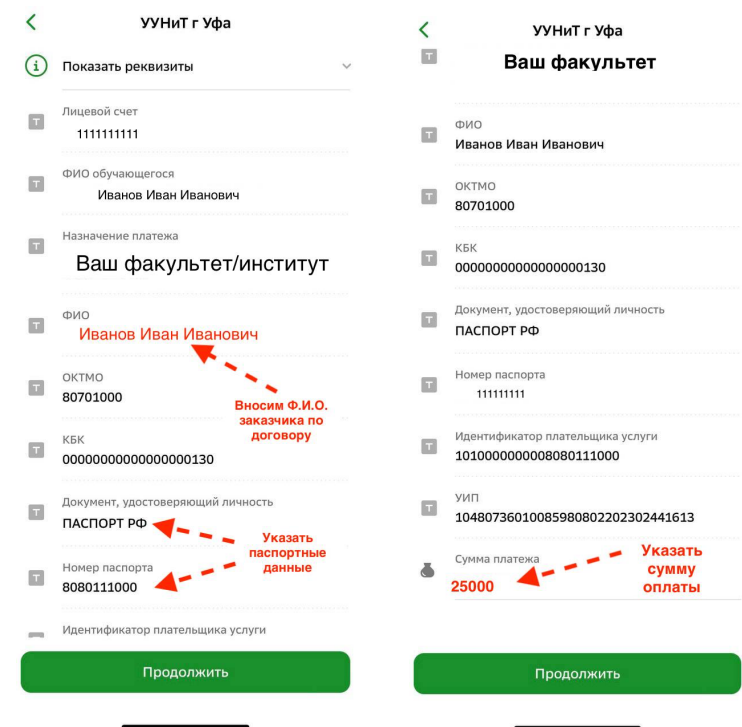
УУНиТ г Уфа

Показать реквизиты

Лицевой счет
1111111111

ФИО обучающегося
Иванов Иван Иванович

Назначение платежа
Ваш факультет/институт

ФИО
Иванов Иван Иванович

ОКТМО
80701000

Вносим Ф.И.О. заказчика по договору

КБК
00000000000000000130

Документ, удостоверяющий личность
ПАСПОРТ РФ

Указать паспортные данные

Номер паспорта
8080111000

Идентификатор плательщика услуги

Продолжить

УУНиТ г Уфа

Ваш факультет

ФИО
Иванов Иван Иванович

ОКТМО
80701000

КБК
00000000000000000130

Документ, удостоверяющий личность
ПАСПОРТ РФ

Номер паспорта
111111111

Идентификатор плательщика услуги
1010000000008080111000

УИП
10480736010085980802202302441613

Сумма платежа
25000

Указать сумму оплаты

Продолжить